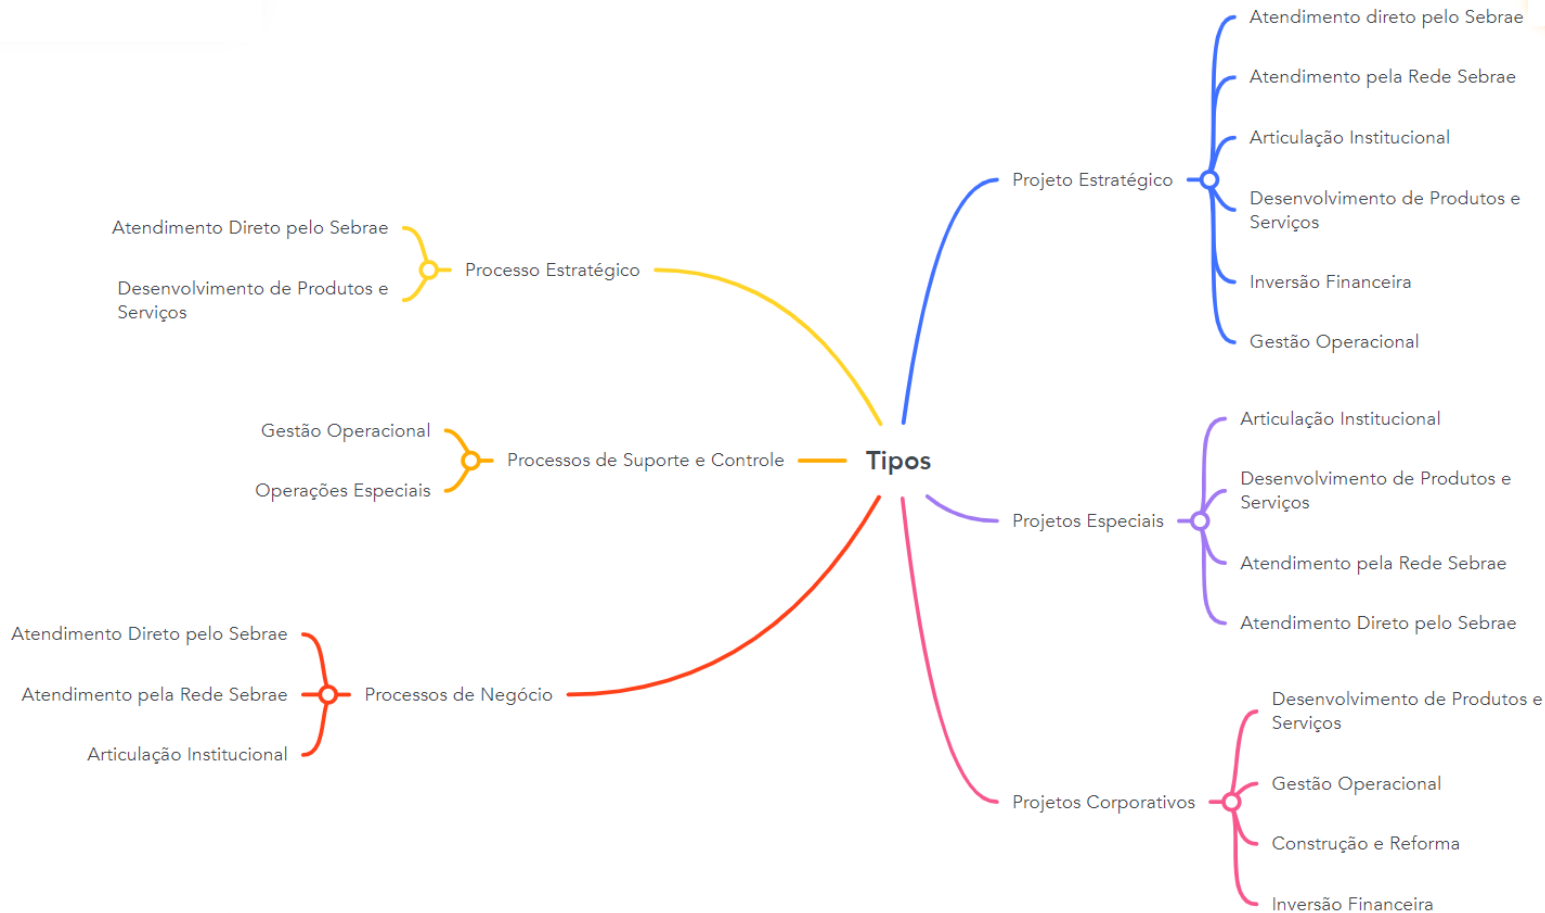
Tipos

Projeto Estratégico

Atendimento direto pelo Sebrae

Atendimento pela Rede Sebrae

Articulação Institucional

Desenvolvimento de Produtos e Serviços

Inversão Financeira

Gestão Operacional

Processo Estratégico

Atendimento Direto pelo Sebrae

Desenvolvimento de Produtos e Serviços

Processos de Suporte e Controle

Gestão Operacional

Operações Especiais

Projetos Especiais

Articulação Institucional

Desenvolvimento de Produtos e Serviços

Atendimento pela Rede Sebrae

Atendimento Direto pelo Sebrae

Processos de Negócio

Atendimento Direto pelo Sebrae

Atendimento pela Rede Sebrae

Articulação Institucional

Projetos Corporativos

Desenvolvimento de Produtos e Serviços

Gestão Operacional

Construção e Reforma

Inversão Financeira